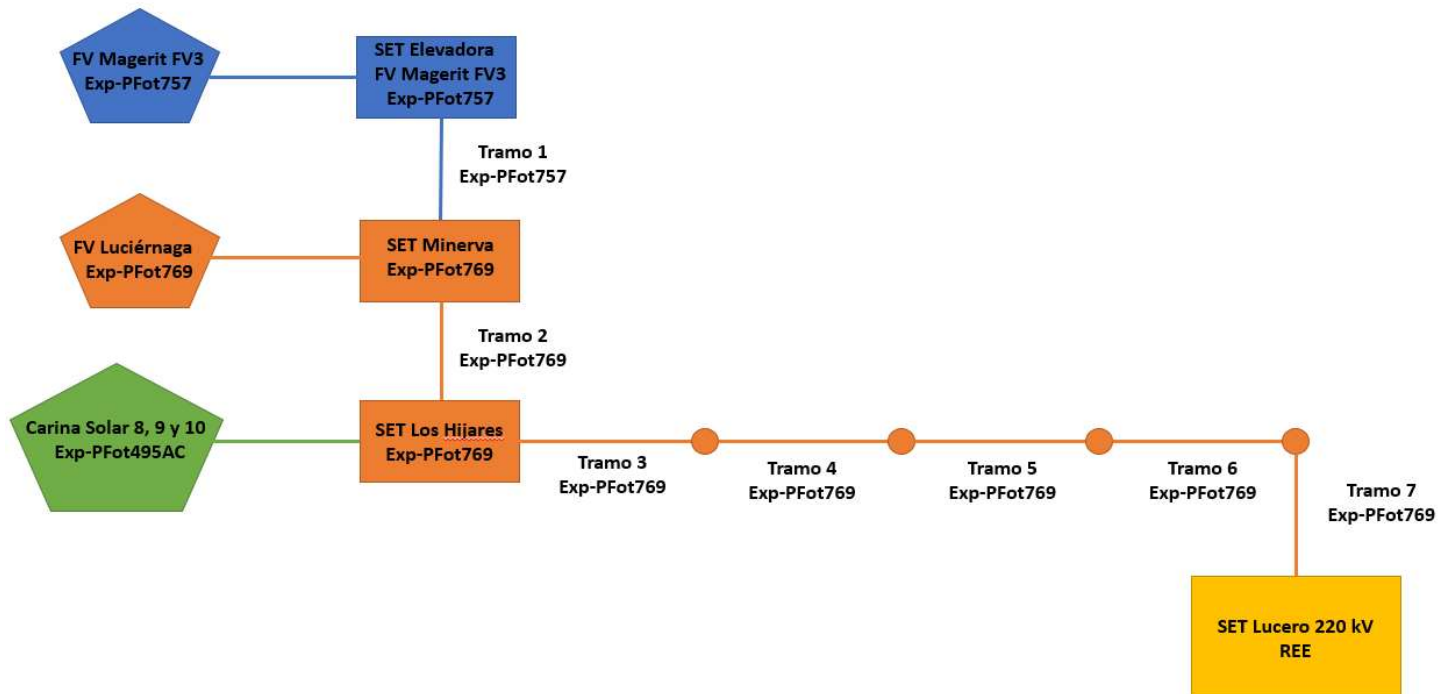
FV Magerit FV3
Exp-PFot757

SET Elevadora
FV Magerit FV3
Exp-PFot757

Tramo 1
Exp-PFot757

FV Luciérnaga
Exp-PFot769

SET Minerva
Exp-PFot769

Tramo 2
Exp-PFot769

Carina Solar 8, 9 y 10
Exp-PFot495AC

SET Los Hijares
Exp-PFot769

Tramo 3
Exp-PFot769

Tramo 4
Exp-PFot769

Tramo 5
Exp-PFot769

Tramo 6
Exp-PFot769

Tramo 7
Exp-PFot769

SET Lucero 220 kV
REE